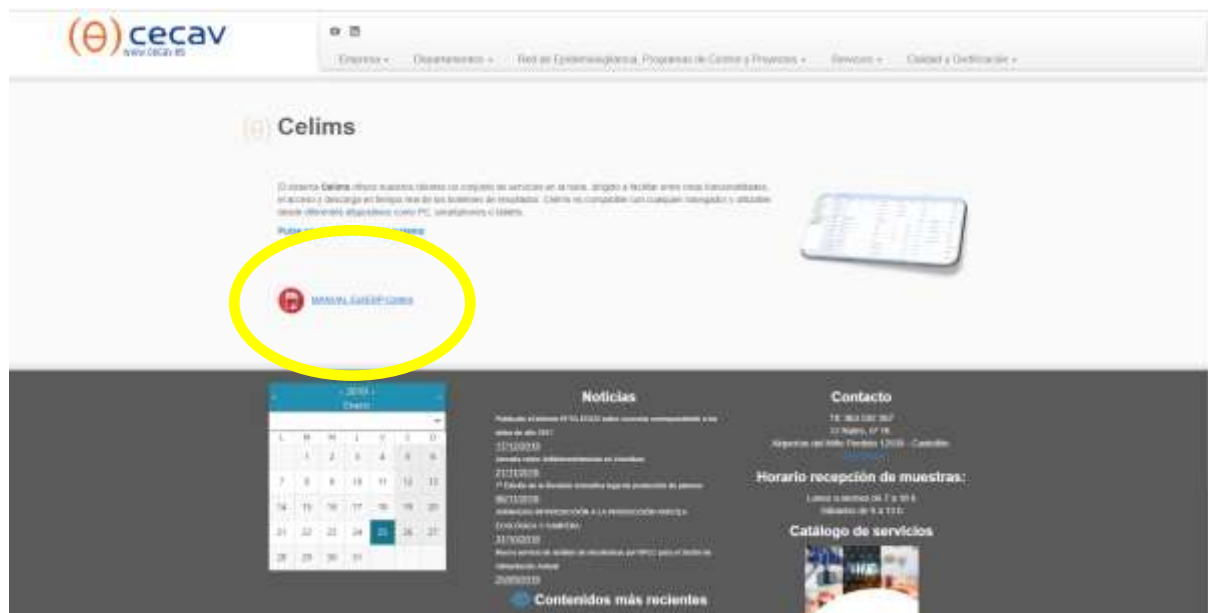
(θ) cecav
www.cecav.es

Empresa ▾ Departamentos ▾ Red de Epidemiovigilancia, Programas de Control y Proyectos ▾ Servicios ▾ Calidad y Certificación ▾

Celims

El sistema Celims ofrece a nuestros clientes un conjunto de servicios en la nube, dirigido a facilitar entre otras funcionalidades, el acceso y descarga en tiempo real de los boletines de resultados. Celims es compatible con cualquier navegador y utilizable desde diferentes dispositivos como PC, smartphones o tablets.

Pulse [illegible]

MANUAL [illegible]

‹ 2019 ›
Enero

| L | M | X | J | V | S | D |
|---|---|---|---|---|---|---|
| | 1 | 2 | 3 | 4 | 5 | 6 |
| 7 | 8 | 9 | 10 | 11 | 12 | 13 |
| 14 | 15 | 16 | 17 | 18 | 19 | 20 |
| 21 | 22 | 23 | 24 | 25 | 26 | 27 |
| 28 | 29 | 30 | 31 | | | |

Noticias

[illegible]
17/12/2018
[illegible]
21/11/2018
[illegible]
06/11/2018
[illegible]
31/10/2018
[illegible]
25/09/2018

Contenidos más recientes

Contacto

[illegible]

Horario recepción de muestras:

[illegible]

Catálogo de servicios